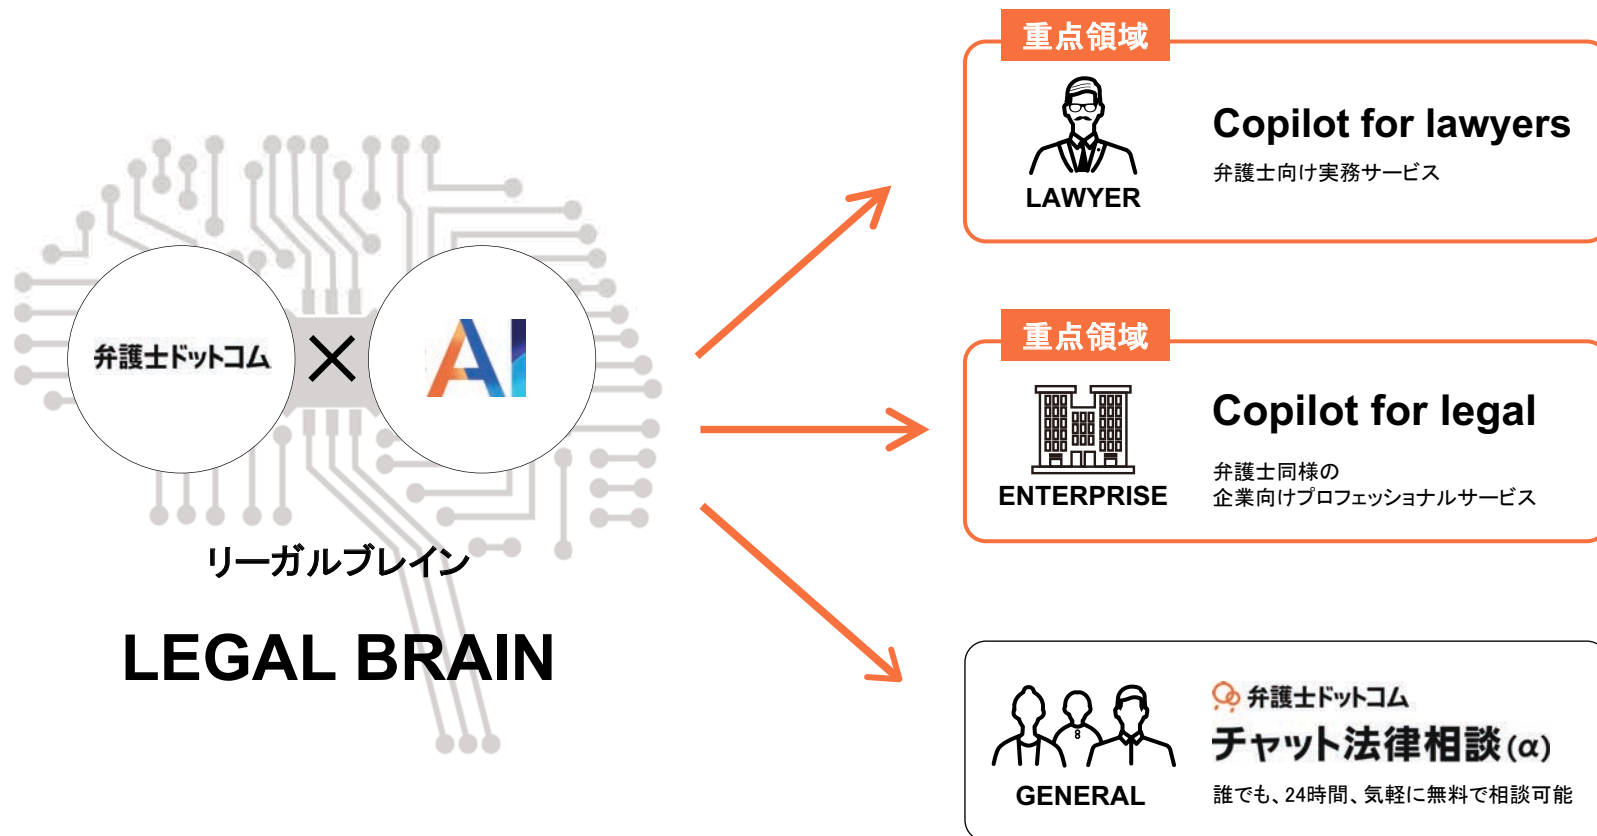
弁護士ドットコム × AI

リーガルブレイン

LEGAL BRAIN

重点領域

LAWYER

Copilot for lawyers

弁護士向け実務サービス

重点領域

ENTERPRISE

Copilot for legal

弁護士同様の
企業向けプロフェッショナルサービス

GENERAL

弁護士ドットコム

チャット法律相談(α)

誰でも、24時間、気軽に無料で相談可能